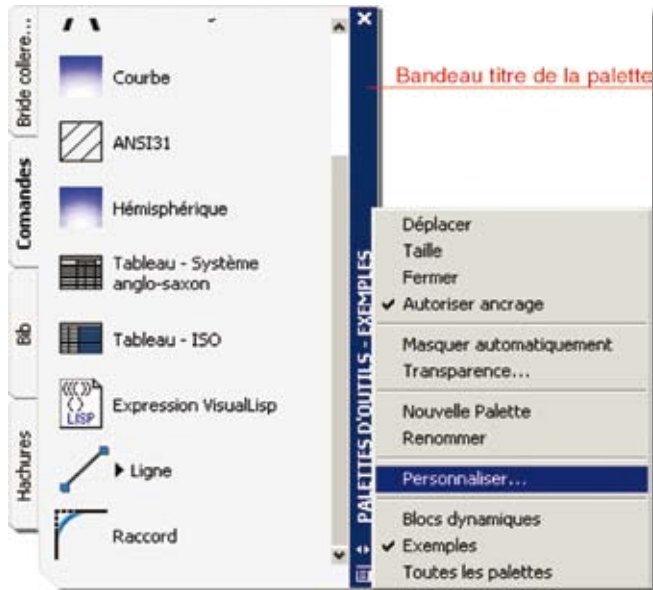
Bride collere...
Comandes
Bib
Hachures

Courbe
ANSI31
Hémisphérique
Tableau - Système anglo-saxon
Tableau - ISO
Expression VisualLisp
Ligne
Raccord

PALETTES D'OUTILS - EXEMPLES

Bandeau titre de la palette

Déplacer
Taille
Fermer
✔ Autoriser ancrage
Masquer automatiquement
Transparence...
Nouvelle Palette
Renommer
Personnaliser...
Blocs dynamiques
✔ Exemples
Toutes les palettes